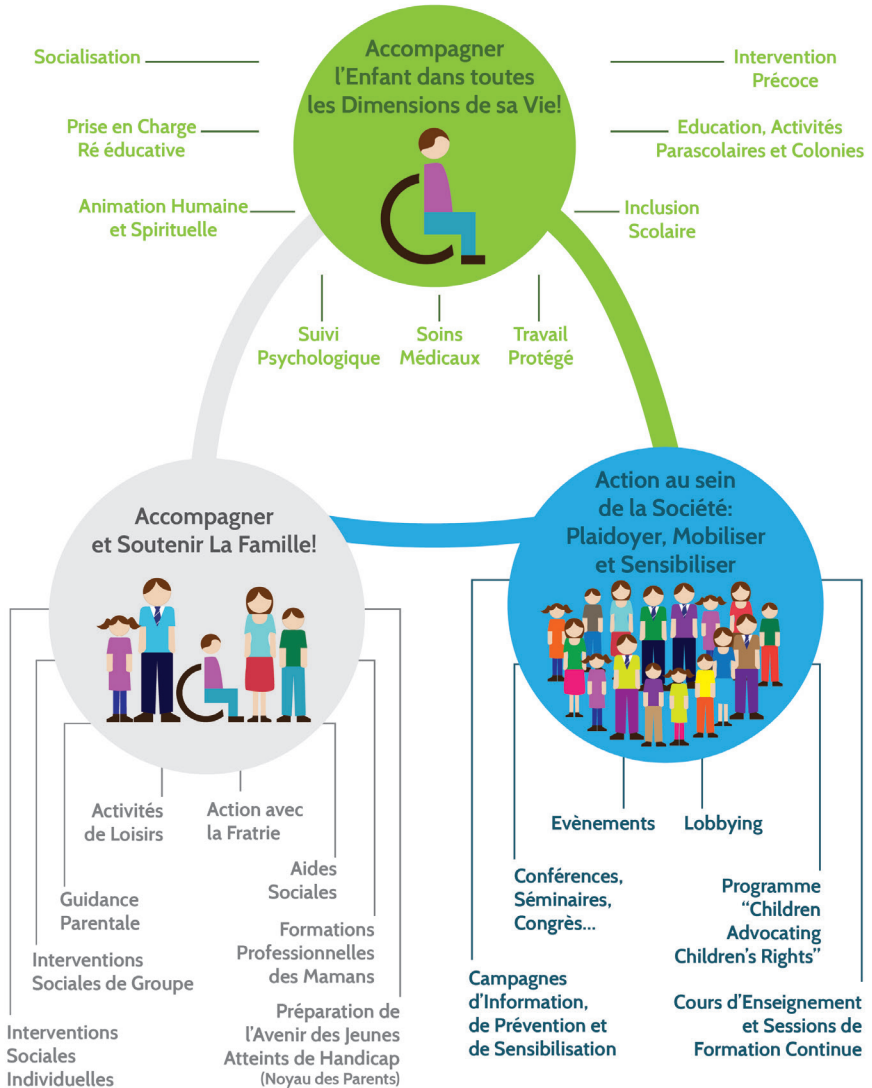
Accompagner l'Enfant dans toutes les Dimensions de sa Vie!

Socialisation

Prise en Charge Ré éducative

Animation Humaine et Spirituelle

Intervention Précoce

Education, Activités Parascolaires et Colonies

Inclusion Scolaire

Suivi Psychologique

Soins Médicaux

Travail Protégé

Accompagner et Soutenir La Famille!

Activités de Loisirs

Action avec la Fratrie

Aides Sociales

Guidance Parentale

Formations Professionnelles des Mamans

Interventions Sociales de Groupe

Préparation de l'Avenir des Jeunes Atteints de Handicap (Noyau des Parents)

Interventions Sociales Individuelles

Action au sein de la Société: Plaidoyer, Mobiliser et Sensibiliser

Evènements

Lobbying

Conférences, Séminaires, Congrès...

Programme "Children Advocating Children's Rights"

Campagnes d'Information, de Prévention et de Sensibilisation

Cours d'Enseignement et Sessions de Formation Continue